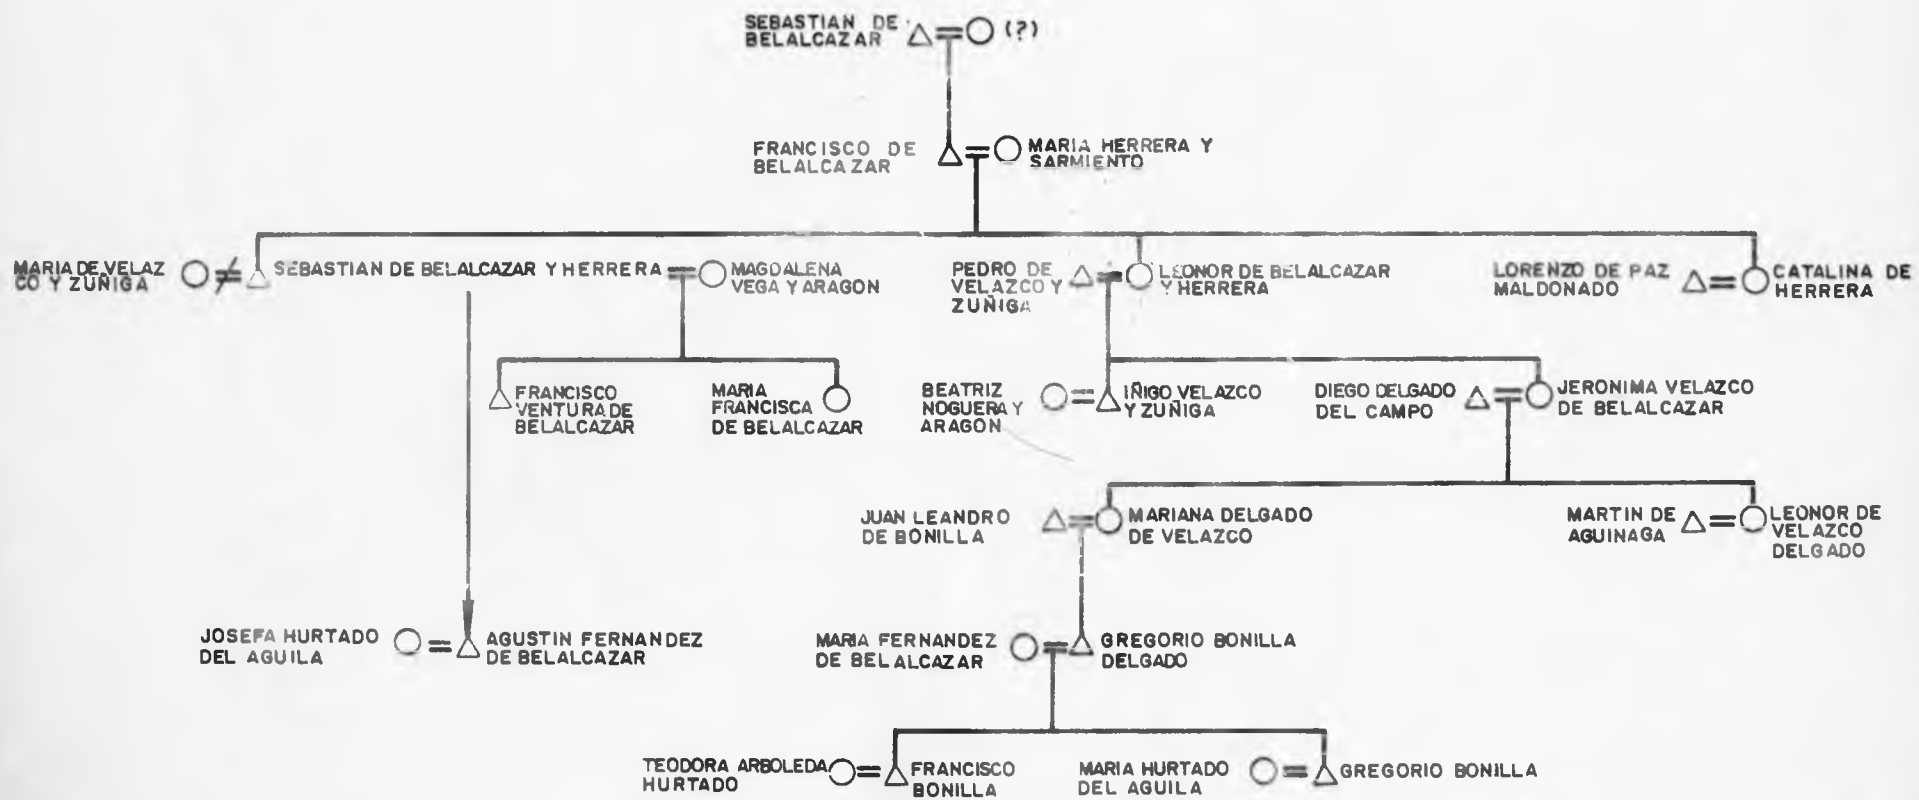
SEBASTIAN DE BELALCAZAR (?)

FRANCISCO DE BELALCAZAR

MARIA HERRERA Y SARMIENTO

MARIA DE VELAZCO Y ZUÑIGA

SEBASTIAN DE BELALCAZAR Y HERRERA

MAGDALENA VEGA Y ARAGON

PEDRO DE VELAZCO Y ZUÑIGA

LEONOR DE BELALCAZAR Y HERRERA

LORENZO DE PAZ MALDONADO

CATALINA DE HERRERA

FRANCISCO VENTURA DE BELALCAZAR

MARIA FRANCISCA DE BELALCAZAR

BEATRIZ NOGUERA Y ARAGON

IÑIGO VELAZCO Y ZUÑIGA

DIEGO DELGADO DEL CAMPO

JERONIMA VELAZCO DE BELALCAZAR

JUAN LEANDRO DE BONILLA

MARIANA DELGADO DE VELAZCO

MARTIN DE AGUINAGA

LEONOR DE VELAZCO DELGADO

JOSEFA HURTADO DEL AGUILA

AGUSTIN FERNANDEZ DE BELALCAZAR

MARIA FERNANDEZ DE BELALCAZAR

GREGORIO BONILLA DELGADO

TEODORA ARBOLEDA HURTADO

FRANCISCO BONILLA

MARIA HURTADO DEL AGUILA

GREGORIO BONILLA